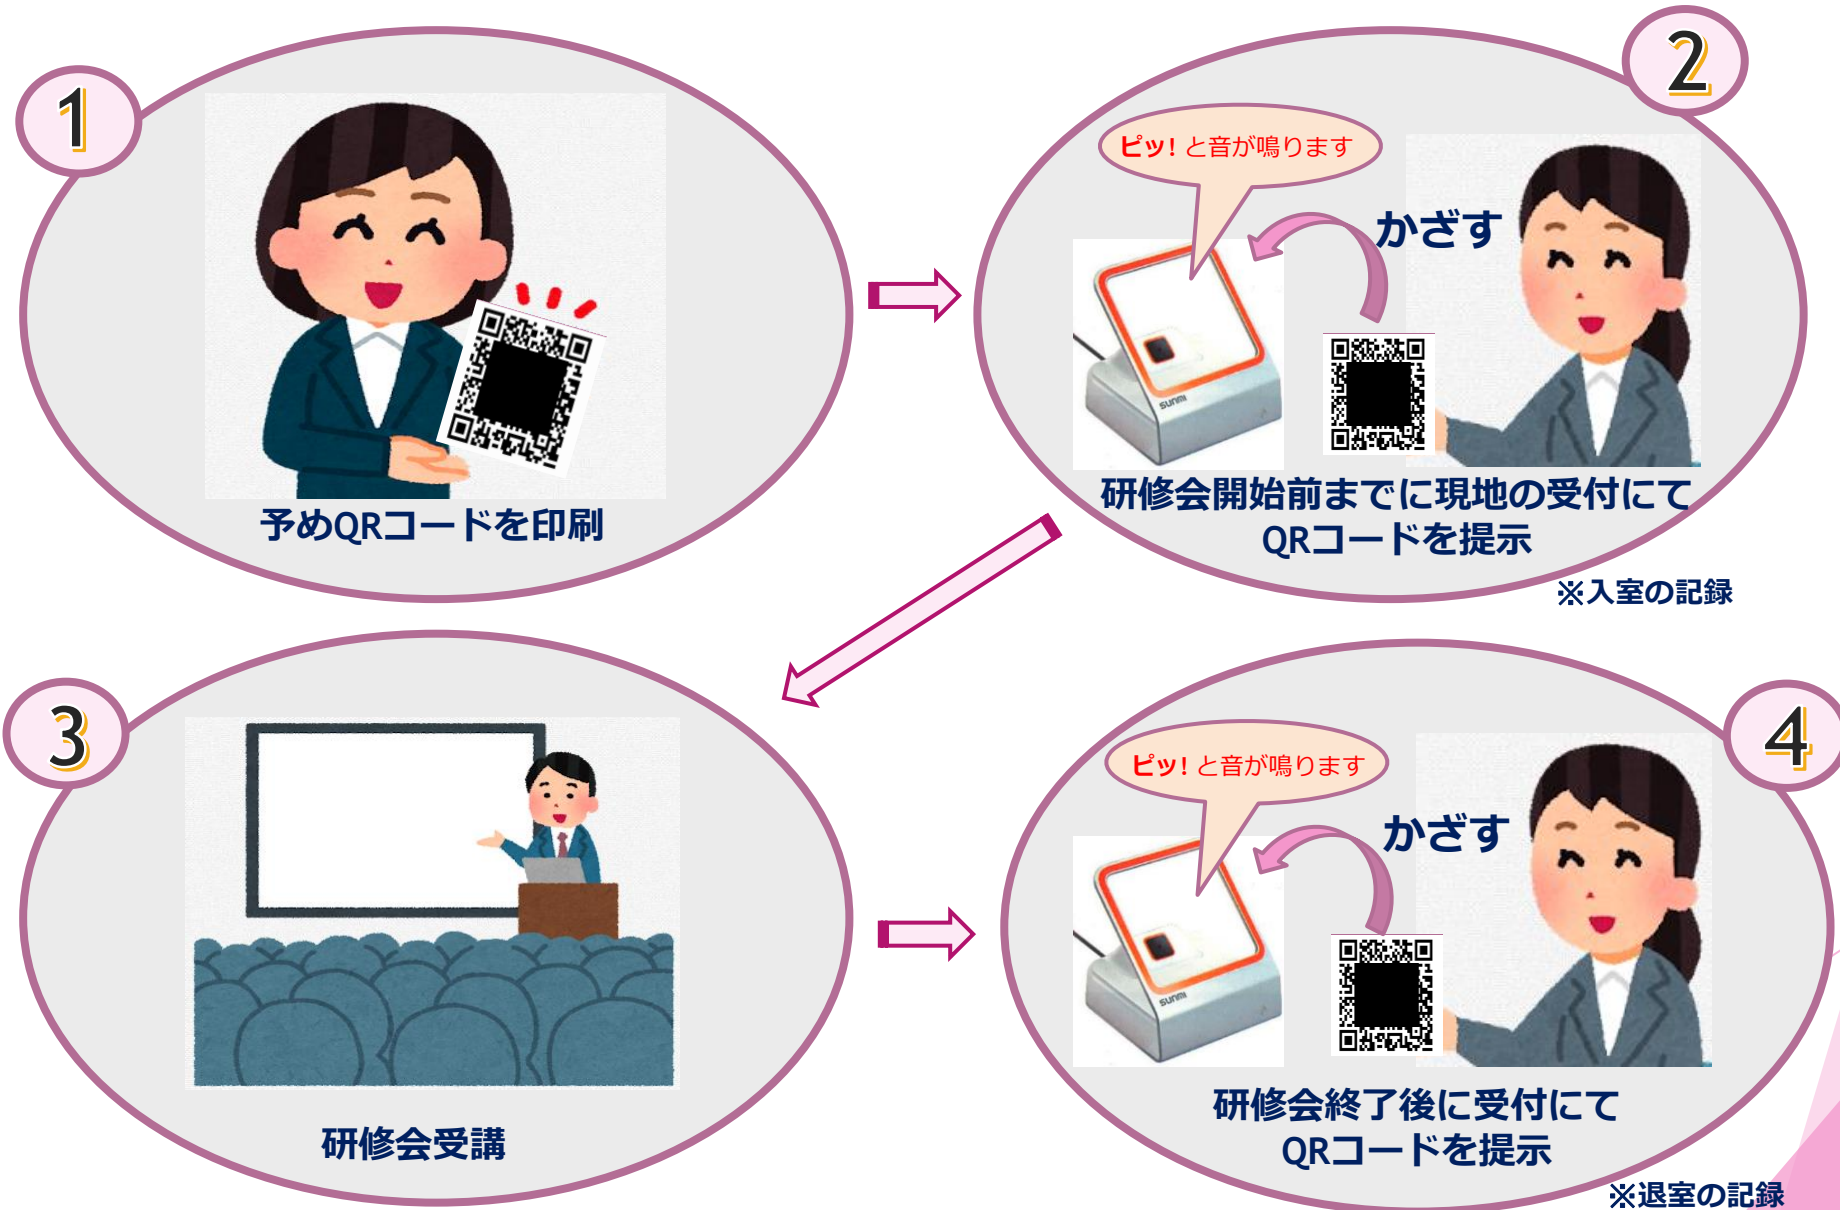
1

予めQRコードを印刷

2

ピッ！と音が鳴ります

かざす

SUNMI

研修会開始前までに現地の受付にてQRコードを提示

※入室の記録

3

研修会受講

4

ピッ！と音が鳴ります

かざす

SUNMI

研修会終了後に受付にてQRコードを提示

※退室の記録